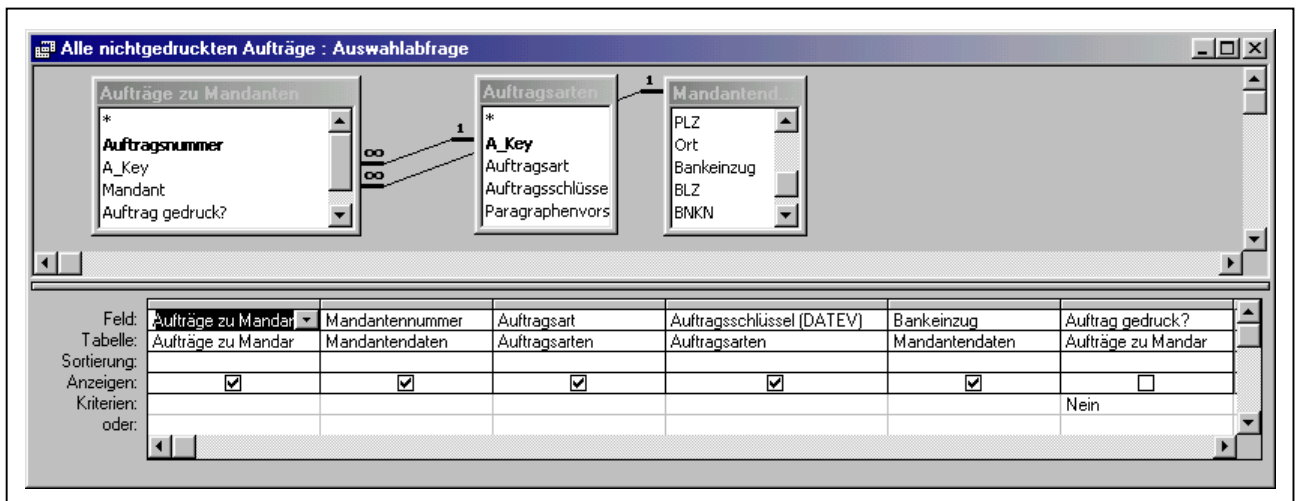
Alle nichtgedruckten Aufträge : Auswahlabfrage

Aufträge zu Mandanten
*
Auftragsnummer
A_Key
Mandant
Auftrag gedruck?

∞
∞
1

Auftragsarten
*
A_Key
Auftragsart
Auftragsschlüsse
Paragraphenvors

1

Mandantend
PLZ
Ort
Bankeinzug
BLZ
BNKN

| | | | | | | |
|---|---|---|---|---|---|---|
| Feld: | Aufträge zu Mandar | Mandantennummer | Auftragsart | Auftragsschlüssel (DATEV) | Bankeinzug | Auftrag gedruck? |
| Tabelle: | Aufträge zu Mandar | Mandantendaten | Auftragsarten | Auftragsarten | Mandantendaten | Aufträge zu Mandar |
| Sortierung: | | | | | | |
| Anzeigen: | ☑ | ☑ | ☑ | ☑ | ☑ | ☐ |
| Kriterien: | | | | | | Nein |
| oder: | | | | | | |